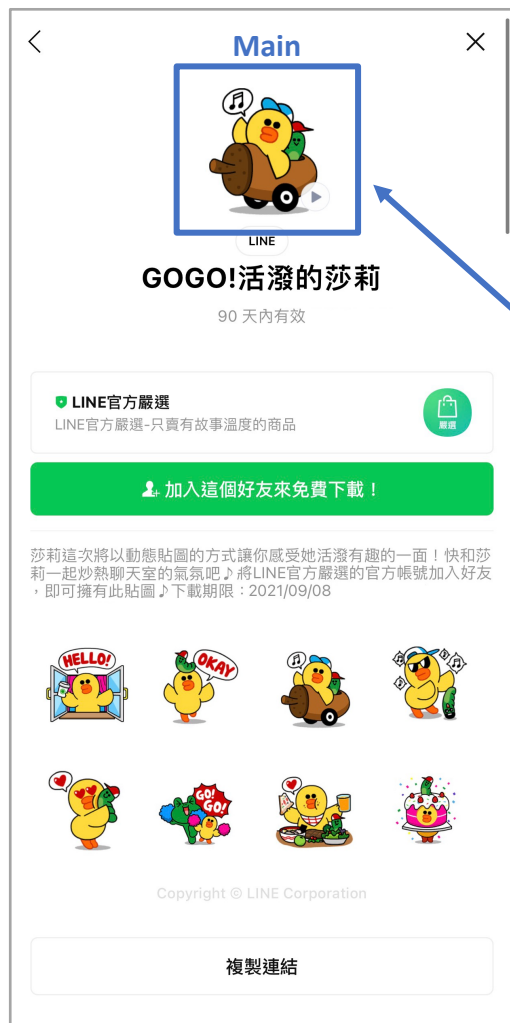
Main

LINE

GOGO!活潑的莎莉

90 天內有效

LINE官方嚴選

LINE官方嚴選-只賣有故事溫度的商品

嚴選

加入這個好友來免費下載！

莎莉這次將以動態貼圖的方式讓你感受她活潑有趣的一面！快和莎莉一起炒熱聊天室的氣氛吧♪將LINE官方嚴選的官方帳號加入好友，即可擁有此貼圖♪下載期限：2021/09/08

HELLO!

OKAY

GO! GO!

Copyright © LINE Corporation

複製連結